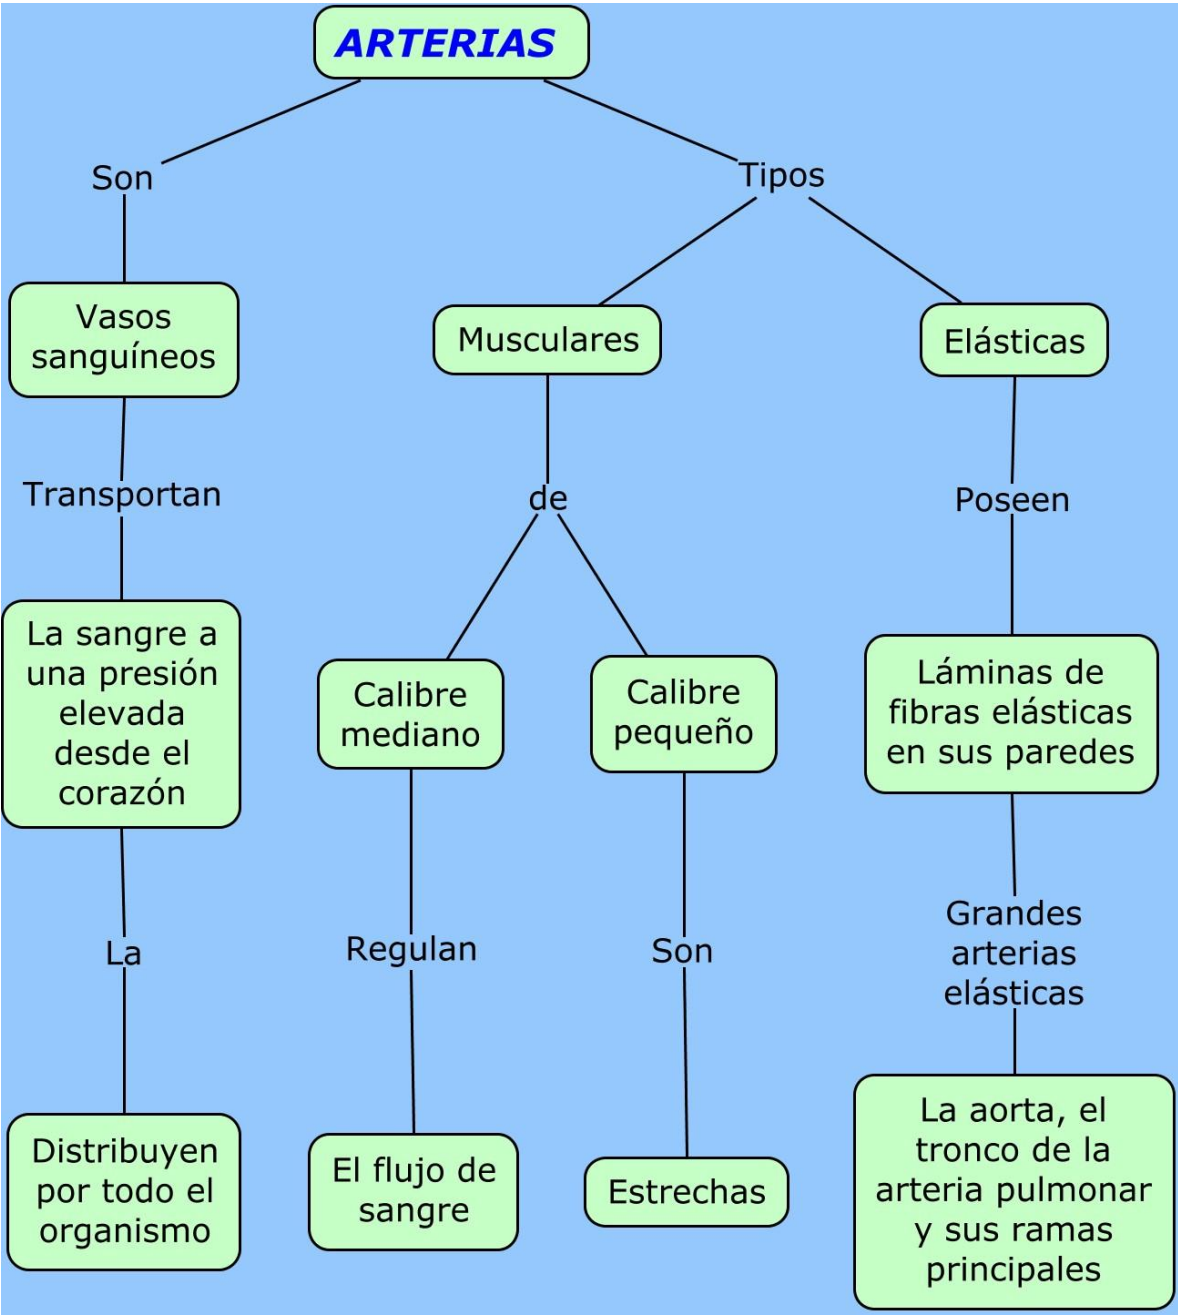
ARTERIAS

Son

Vasos sanguíneos

Transportan

La sangre a una presión elevada desde el corazón

La

Distribuyen por todo el organismo

Tipos

Musculares

de

Calibre mediano

Regulan

El flujo de sangre

Calibre pequeño

Son

Estrechas

Elásticas

Poseen

Láminas de fibras elásticas en sus paredes

Grandes arterias elásticas

La aorta, el tronco de la arteria pulmonar y sus ramas principales